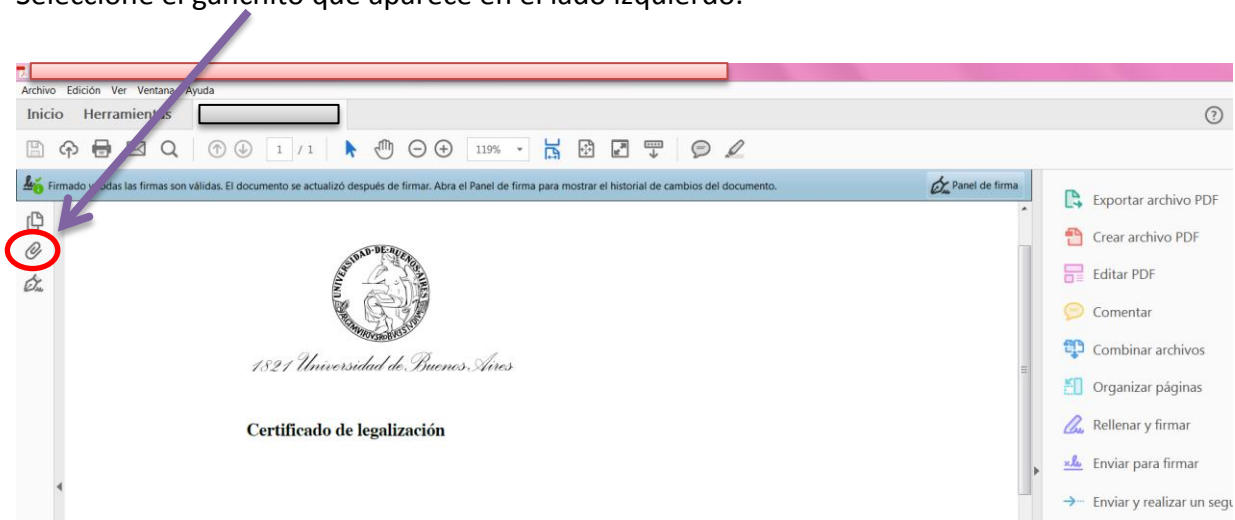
Seleccione el ganchito que aparece en el lado izquierdo.

Archivo Edición Ver Ventana Ayuda

Inicio Herramientas

1 / 1 119%

Firmado y todas las firmas son válidas. El documento se actualizó después de firmar. Abra el Panel de firma para mostrar el historial de cambios del documento.

Panel de firma

UNIVERSIDAD DE BUENOS AIRES

1821 Universidad de Buenos Aires

Certificado de legalización

Exportar archivo PDF
Crear archivo PDF
Editar PDF
Comentar
Combinar archivos
Organizar páginas
Rellenar y firmar
Enviar para firmar
Enviar y realizar un segu